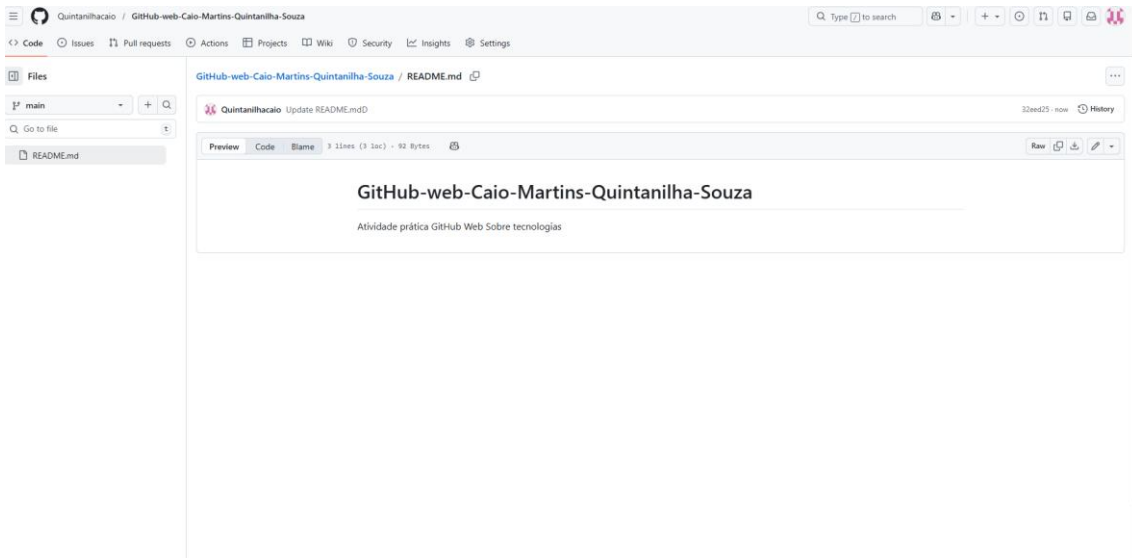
Quintanilhacaio / GitHub-web-Caio-Martins-Quintanilha-Souza

Type / to search

Code Issues Pull requests Actions Projects Wiki Security Insights Settings

Files

main

Go to file

t

README.md

GitHub-web-Caio-Martins-Quintanilha-Souza / README.md

Quintanilhacaio Update README.mdD

32eed25 · now History

Preview Code Blame 3 lines (3 loc) · 92 Bytes

Raw

GitHub-web-Caio-Martins-Quintanilha-Souza

Atividade prática GitHub Web Sobre tecnologias